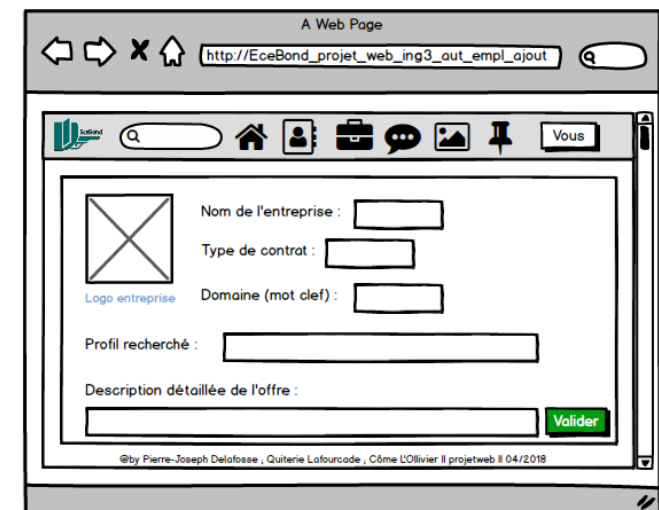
A Web Page

http://EceBond_projet_web_ing3_aut_empl_ajout

EceBond

Vous

Logo entreprise

Nom de l'entreprise :

Type de contrat :

Domaine (mot clef) :

Profil recherché :

Description détaillée de l'offre :

Valider

©by Pierre-Joseph Delafosse ; Quiterie Lafourcade ; Côme L'Ollivier || projetweb || 04/2018